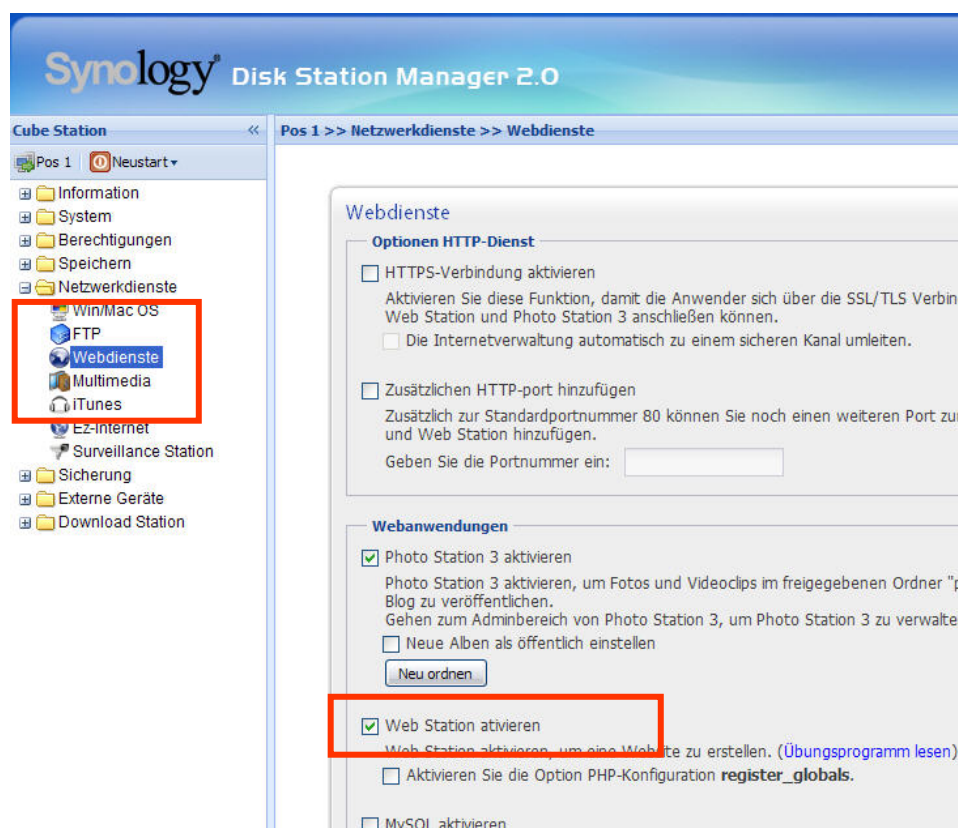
Synology® Disk Station Manager 2.0

Cube Station «

Pos 1 Neustart ▾

Information
System
Berechtigungen
Speichern
Netzwerkdienste
Win/Mac OS
FTP
Webdienste
Multimedia
iTunes
Ez-Internet
Surveillance Station
Sicherung
Externe Geräte
Download Station

Pos 1 >> Netzwerkdienste >> Webdienste

Webdienste

Optionen HTTP-Dienst

HTTPS-Verbindung aktivieren

Aktivieren Sie diese Funktion, damit die Anwender sich über die SSL/TLS Verbin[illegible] Web Station und Photo Station 3 anschließen können.

Die Internetverwaltung automatisch zu einem sicheren Kanal umleiten.

Zusätzlichen HTTP-port hinzufügen

Zusätzlich zur Standardportnummer 80 können Sie noch einen weiteren Port zu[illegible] und Web Station hinzufügen.

Geben Sie die Portnummer ein:

Webanwendungen

Photo Station 3 aktivieren

Photo Station 3 aktivieren, um Fotos und Videoclips im freigegebenen Ordner "p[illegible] Blog zu veröffentlichen.
Gehen zum Adminbereich von Photo Station 3, um Photo Station 3 zu verwalte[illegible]

Neue Alben als öffentlich einstellen

Neu ordnen

Web Station ativieren

Web Station aktivieren, um eine Website zu erstellen. (Übungsprogramm lesen)

Aktivieren Sie die Option PHP-Konfiguration register_globals.

MySQL aktivieren